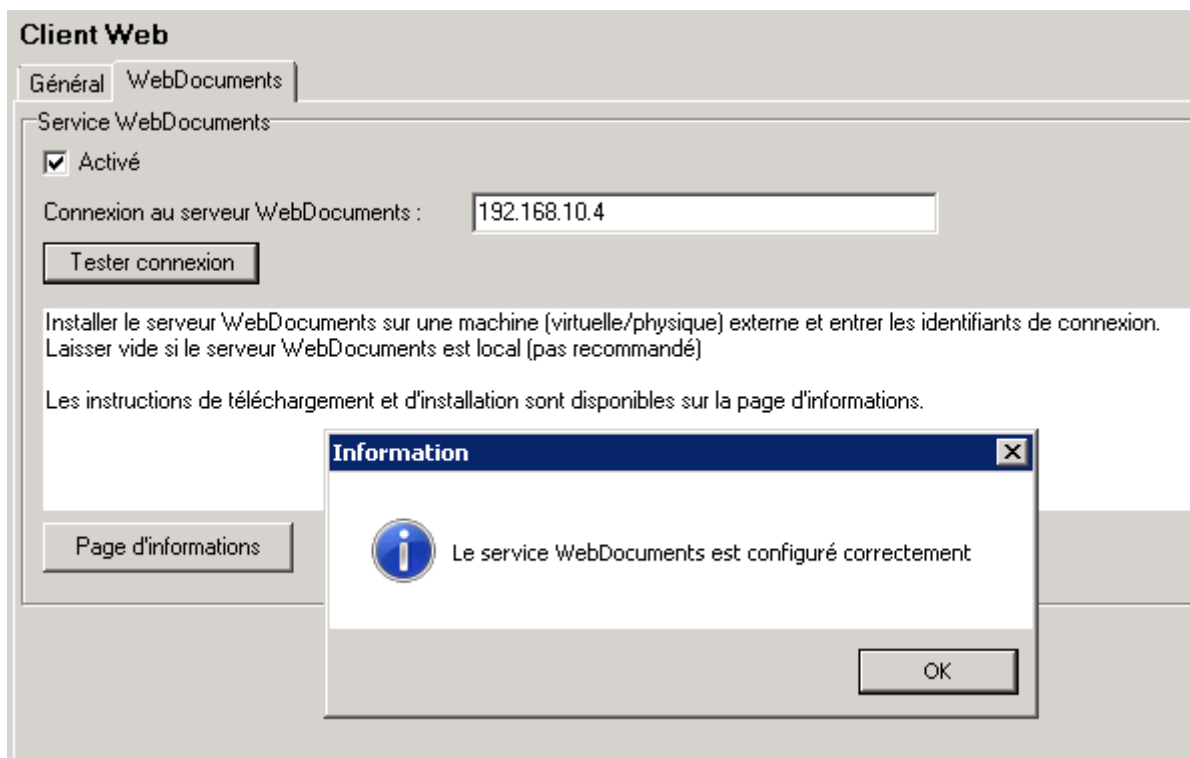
Client Web

Général WebDocuments

Service WebDocuments

Activé

Connexion au serveur WebDocuments : 192.168.10.4

Tester connexion

Installer le serveur WebDocuments sur une machine (virtuelle/physique) externe et entrer les identifiants de connexion. Laisser vide si le serveur WebDocuments est local (pas recommandé)

Les instructions de téléchargement et d'installation sont disponibles sur la page d'informations.

Page d'informations

Information

Le service WebDocuments est configuré correctement

OK